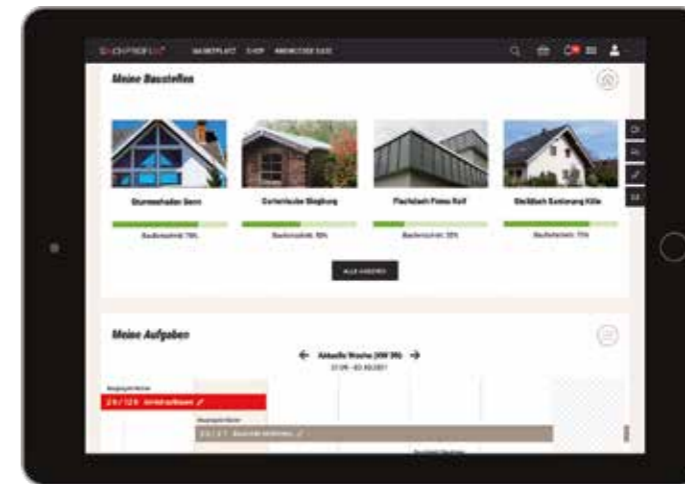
DACHPROFI MARKTPLATZ SHOP ANGEBOTE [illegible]

Meine Baustellen

Sturmschaden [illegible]

Gartenlaube Siegburg

Flachdach Firma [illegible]

Steildach Sanierung Köln

Baufortschritt 70%

Baufortschritt 50%

Baufortschritt 25%

Baufortschritt 75%

ALLE ANSEHEN

Meine Aufgaben

Aktuelle Woche (KW 39)

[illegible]

2 6 / 1 2 8 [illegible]

2 0 / 2 7 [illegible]